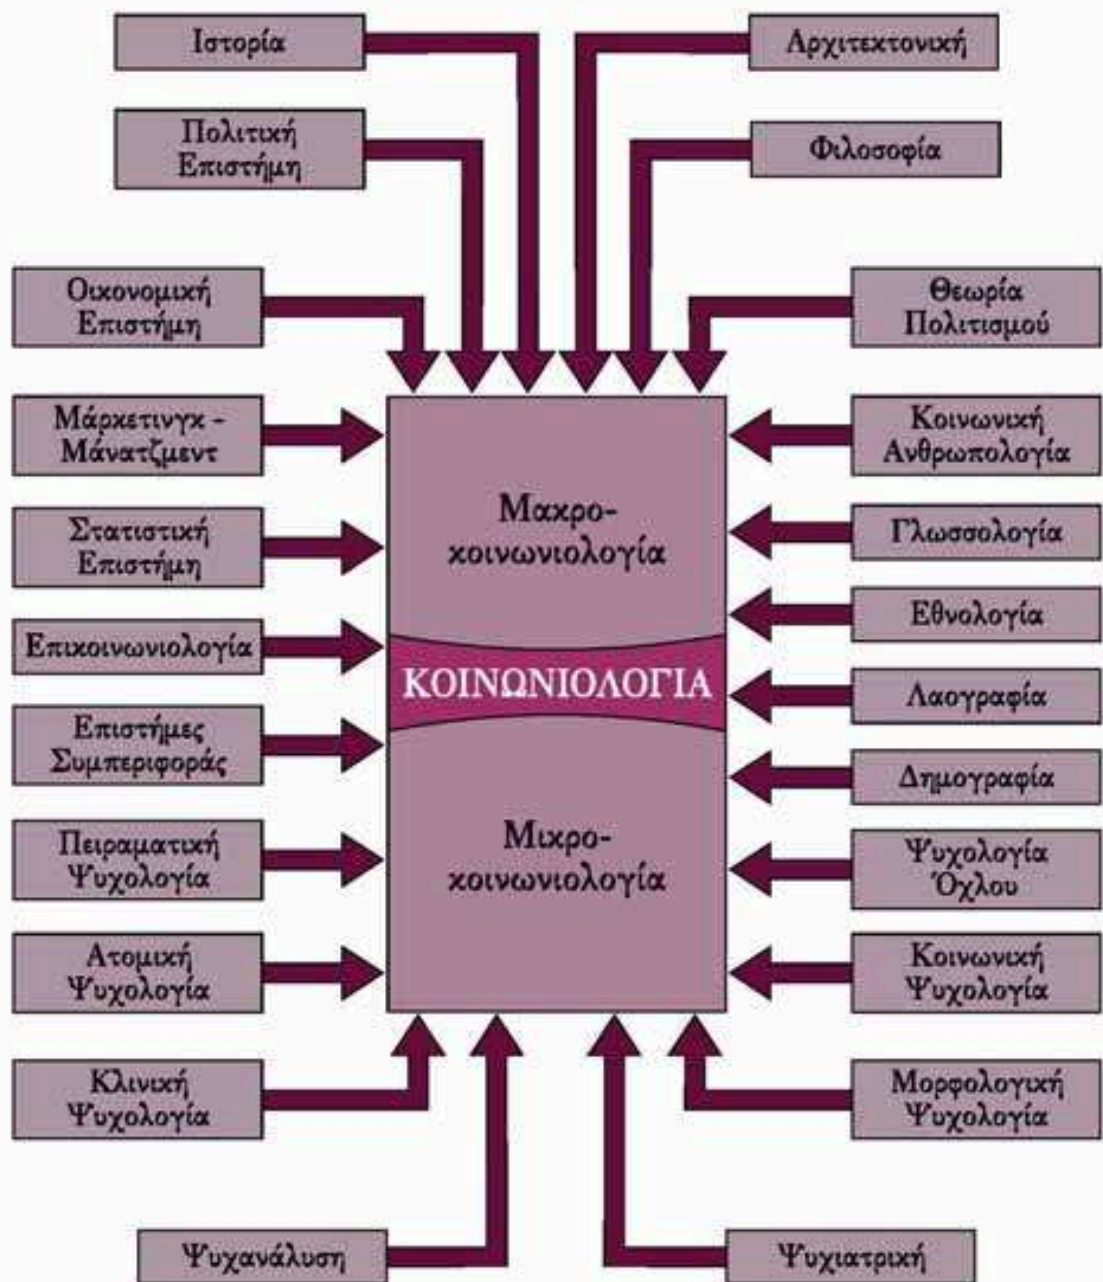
Ιστορία

Αρχιτεκτονική

Πολιτική Επιστήμη

Φιλοσοφία

Οικονομική Επιστήμη

Θεωρία Πολιτισμού

Μάρκετινγκ - Μάνατζμεντ

Κοινωνική Ανθρωπολογία

Μακρο-κοινωνιολογία

Στατιστική Επιστήμη

Γλωσσολογία

Επικοινωνιολογία

Εθνολογία

ΚΟΙΝΩΝΙΟΛΟΓΙΑ

Λαογραφία

Επιστήμες Συμπεριφοράς

Δημογραφία

Μικρο-κοινωνιολογία

Πειραματική Ψυχολογία

Ψυχολογία Όχλου

Ατομική Ψυχολογία

Κοινωνική Ψυχολογία

Κλινική Ψυχολογία

Μορφολογική Ψυχολογία

Ψυχανάλυση

Ψυχιατρική